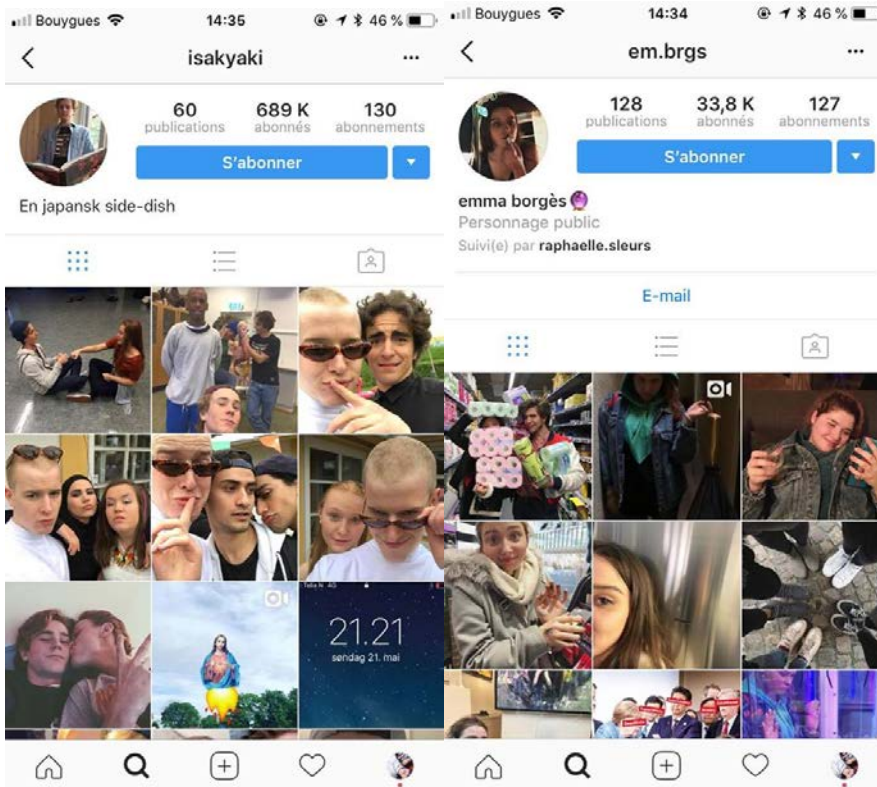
Bouygues 14:35 46 %

isakyaki

60 publications
689 K abonnés
130 abonnements

S'abonner

En japansk side-dish

21.21
søndag 21. mai

Bouygues 14:34 46 %

em.brgs

128 publications
33,8 K abonnés
127 abonnements

S'abonner

emma borgès
Personnage public
Suivi(e) par raphaelle.sleurs

E-mail